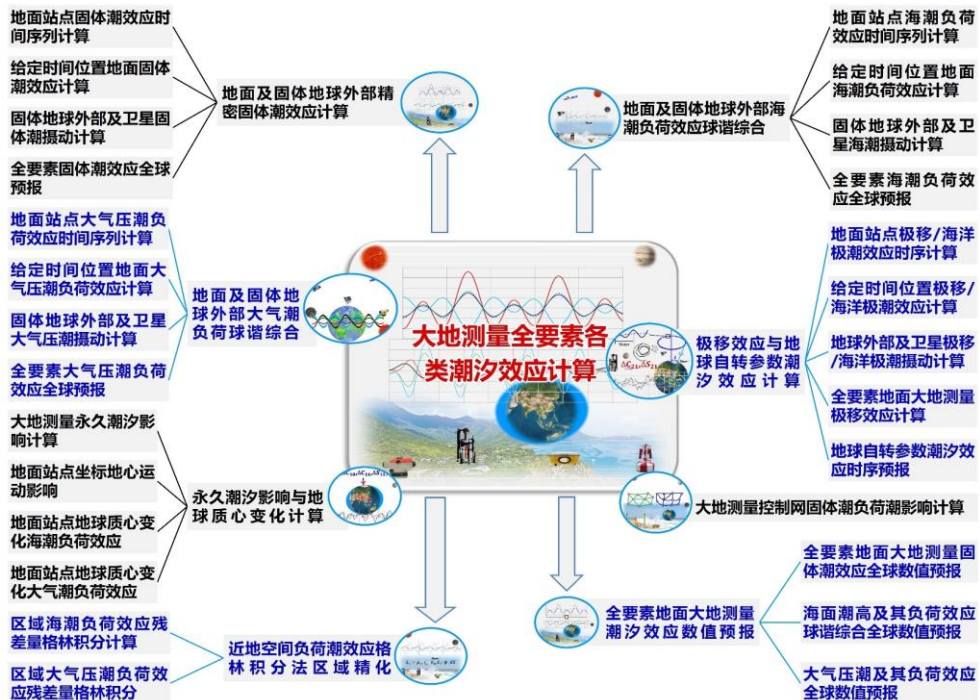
地面站点固体潮效应时间序列计算

给定时间位置地面固体潮效应计算

固体地球外部及卫星固体潮摄动计算

全要素固体潮效应全球预报

地面及固体地球外部精密固体潮效应计算

地面及固体地球外部海潮负荷效应球谐综合

地面站点海潮负荷效应时间序列计算

给定时间位置地面海潮负荷效应计算

固体地球外部及卫星海潮摄动计算

全要素海潮负荷效应全球预报

地面站点大气压潮负荷效应时间序列计算

给定时间位置地面大气压潮负荷效应计算

固体地球外部及卫星大气压潮摄动计算

全要素大气压潮负荷效应全球预报

地面及固体地球外部大气潮负荷球谐综合

大地测量全要素各类潮汐效应计算

极移效应与地球自转参数潮汐效应计算

地面站点极移/海洋极潮效应时序计算

给定时间位置极移/海洋极潮效应计算

地球外部及卫星极移/海洋极潮摄动计算

全要素地面大地测量极移效应计算

地球自转参数潮汐效应时序预报

大地测量永久潮汐影响计算

地面站点坐标地心运动影响

地面站点地球质心变化海潮负荷效应

地面站点地球质心变化大气潮负荷效应

永久潮汐影响与地球质心变化计算

大地测量控制网固体潮负荷潮影响计算

全要素地面大地测量潮汐效应数值预报

全要素地面大地测量固体潮效应全球数值预报

海面潮高及其负荷效应球谐综合全球数值预报

大气压潮及其负荷效应全球数值预报

区域海潮负荷效应残差量格林积分计算

区域大气压潮负荷效应残差量格林积分

近地空间负荷潮效应格林积分法区域精化